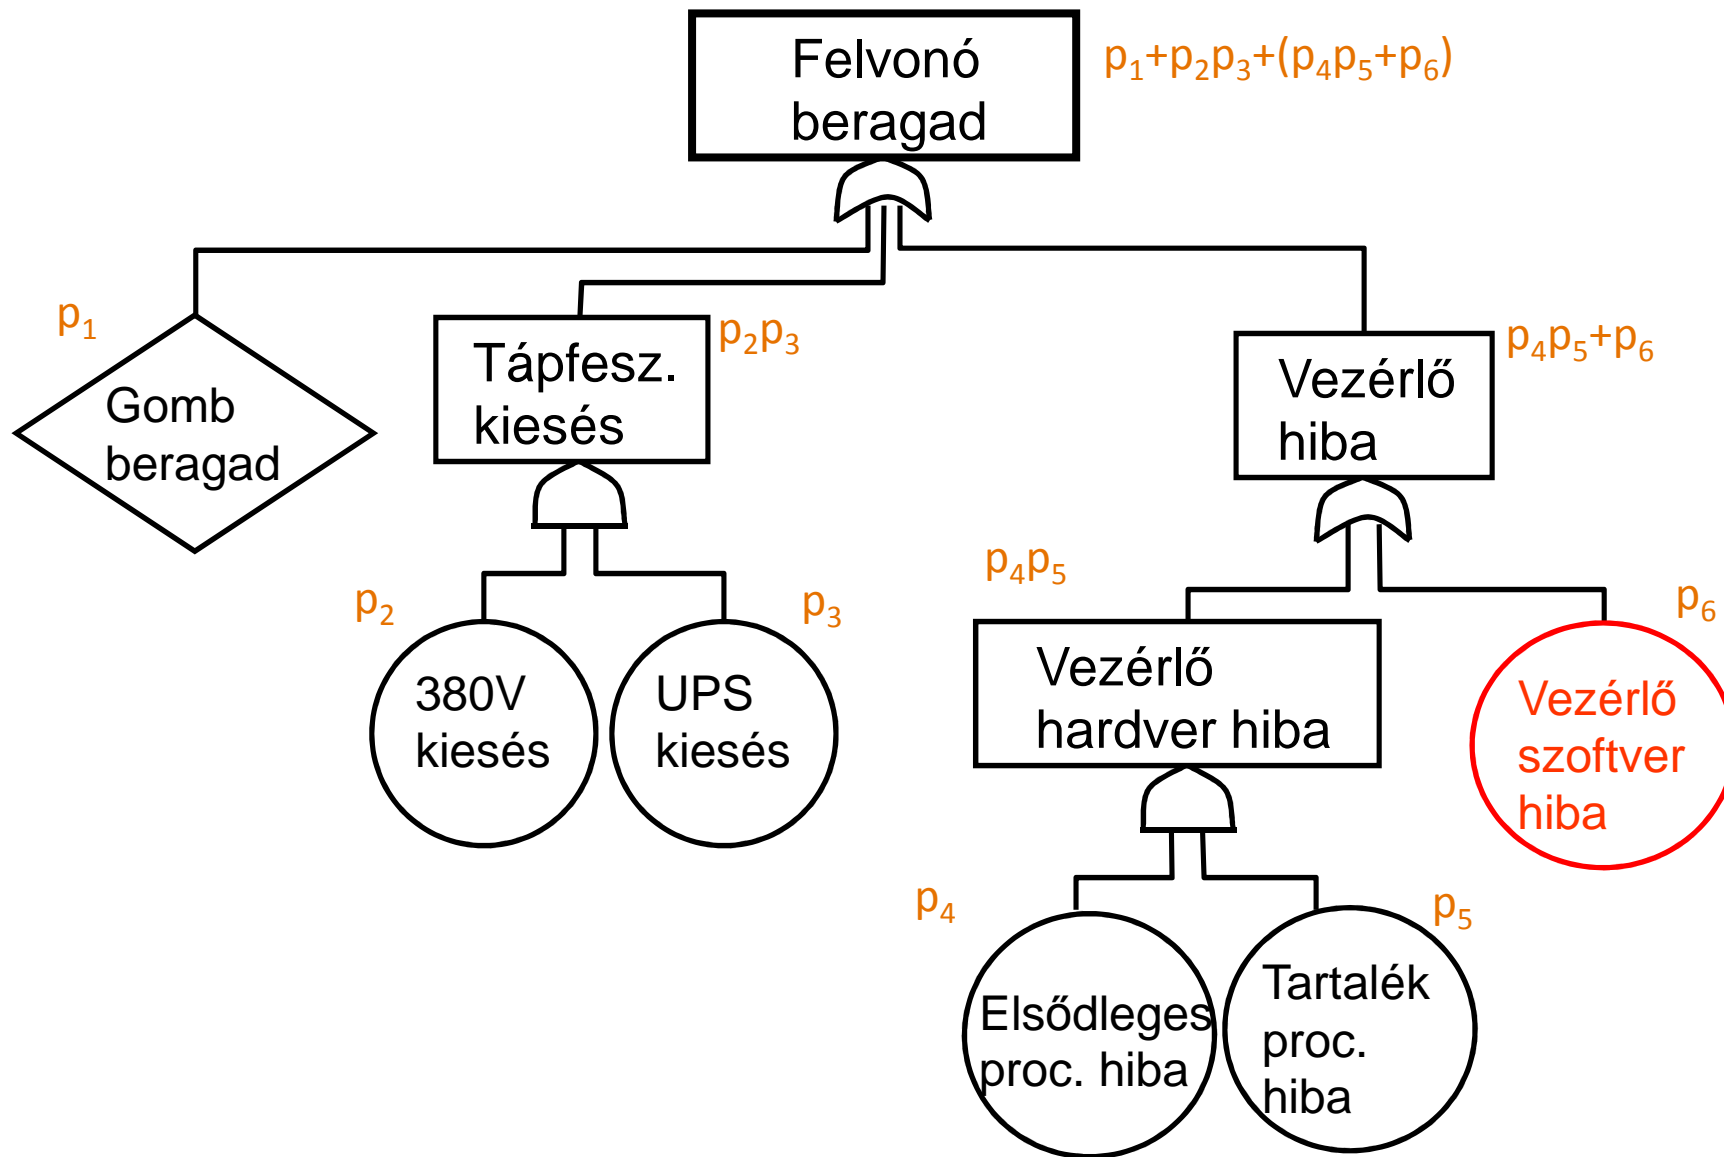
Felvonó beragad

$p_1+p_2p_3+(p_4p_5+p_6)$

$p_1$

Gomb beragad

Tápfesz. kiesés

$p_2p_3$

Vezérlő hiba

$p_4p_5+p_6$

$p_2$

380V kiesés

$p_3$

UPS kiesés

$p_4p_5$

Vezérlő hardver hiba

$p_6$

Vezérlő szoftver hiba

$p_4$

Elsődleges proc. hiba

$p_5$

Tartalék proc. hiba